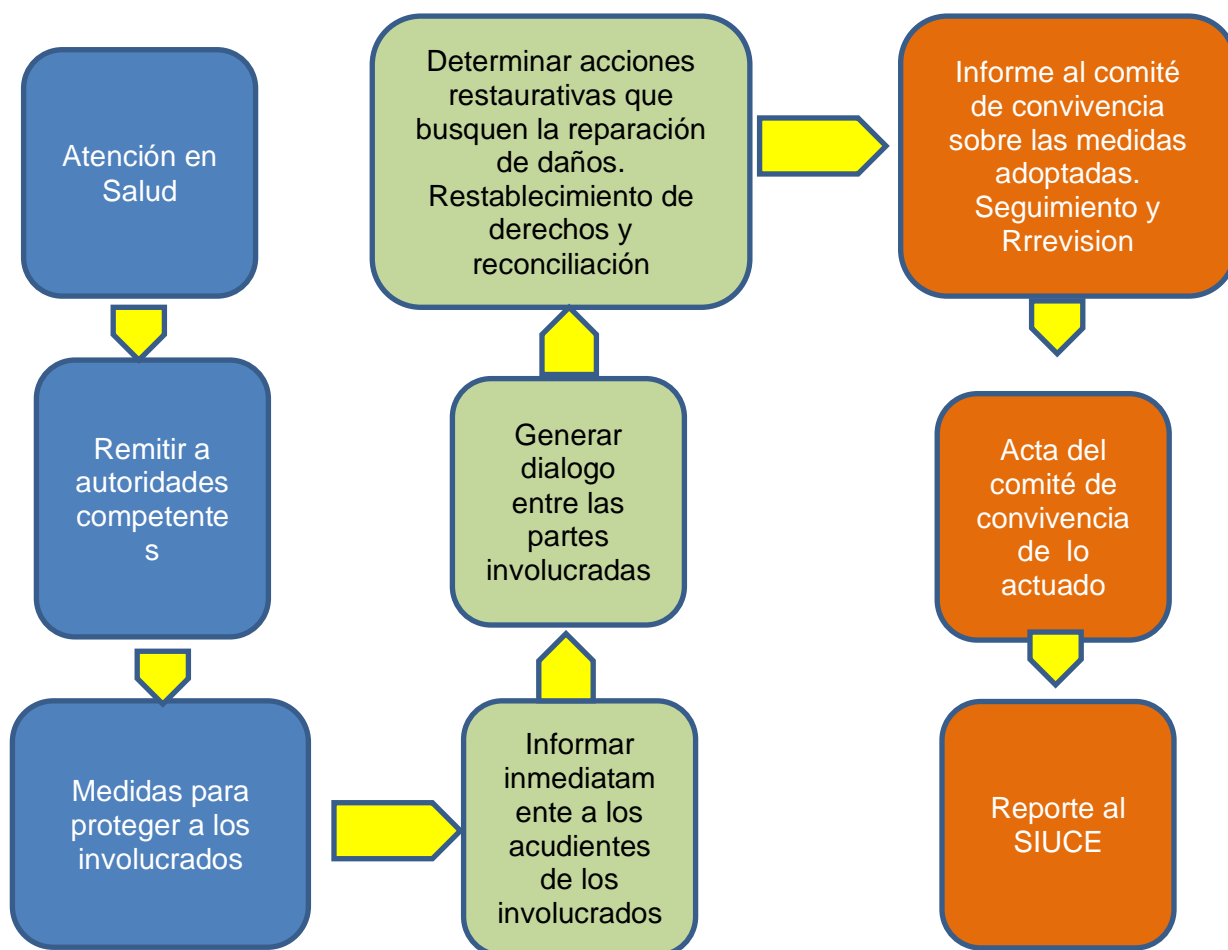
Atención en Salud

Remitir a autoridades competente s

Medidas para proteger a los involucrados

Informar inmediatam ente a los acudientes de los involucrados

Generar dialogo entre las partes involucradas

Determinar acciones restaurativas que busquen la reparación de daños. Restablecimiento de derechos y reconciliación

Informe al comité de convivencia sobre las medidas adoptadas. Seguimiento y Rrrevision

Acta del comité de convivencia de lo actuado

Reporte al SIUCE